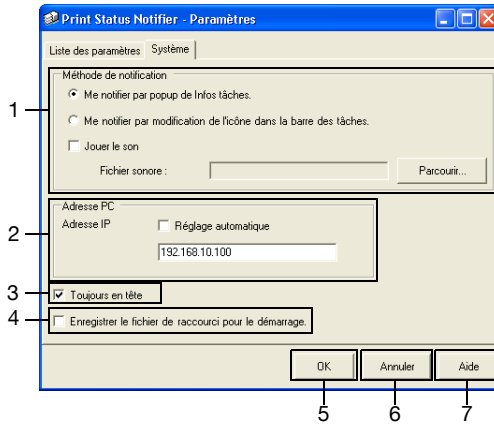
Print Status Notifier - Paramètres

Liste des paramètres | Système

Méthode de notification

Me notifier par popup de Infos tâches.

Me notifier par modification de l'icône dans la barre des tâches.

Jouer le son

Fichier sonore :

Parcourir...

Adresse PC

Adresse IP

Réglage automatique

192.168.10.100

Toujours en tête

Enregistrer le fichier de raccourci pour le démarrage.

OK

Annuler

Aide

1

2

3

4

5

6

7